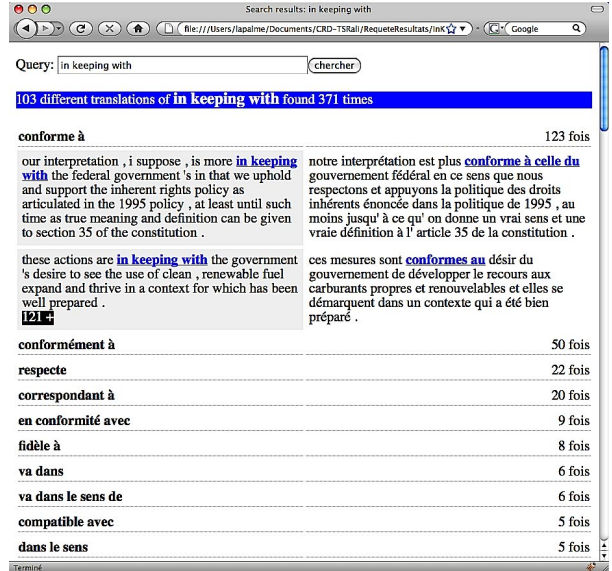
Search results: in keeping with

file:///Users/lapalme/Documents/CRD-TSRali/RequeteResultats/inK

Google

Query: in keeping with chercher

103 different translations of **in keeping with** found 371 times

**conforme à** 123 fois

our interpretation , i suppose , is more **in keeping with** the federal government 's in that we uphold and support the inherent rights policy as articulated in the 1995 policy , at least until such time as true meaning and definition can be given to section 35 of the constitution .

notre interprétation est plus **conforme à celle du** gouvernement fédéral en ce sens que nous respectons et appuyons la politique des droits inhérents énoncée dans la politique de 1995 , au moins jusqu' à ce qu' on donne un vrai sens et une vraie définition à l' article 35 de la constitution .

these actions are **in keeping with** the government 's desire to see the use of clean , renewable fuel expand and thrive in a context for which has been well prepared .

ces mesures sont **conformes au** désir du gouvernement de développer le recours aux carburants propres et renouvelables et elles se démarquent dans un contexte qui a été bien préparé .

121 +

**conformément à** 50 fois

**respecte** 22 fois

**correspondant à** 20 fois

**en conformité avec** 9 fois

**fidèle à** 8 fois

**va dans** 6 fois

**va dans le sens de** 6 fois

**compatible avec** 5 fois

**dans le sens** 5 fois

Terminé